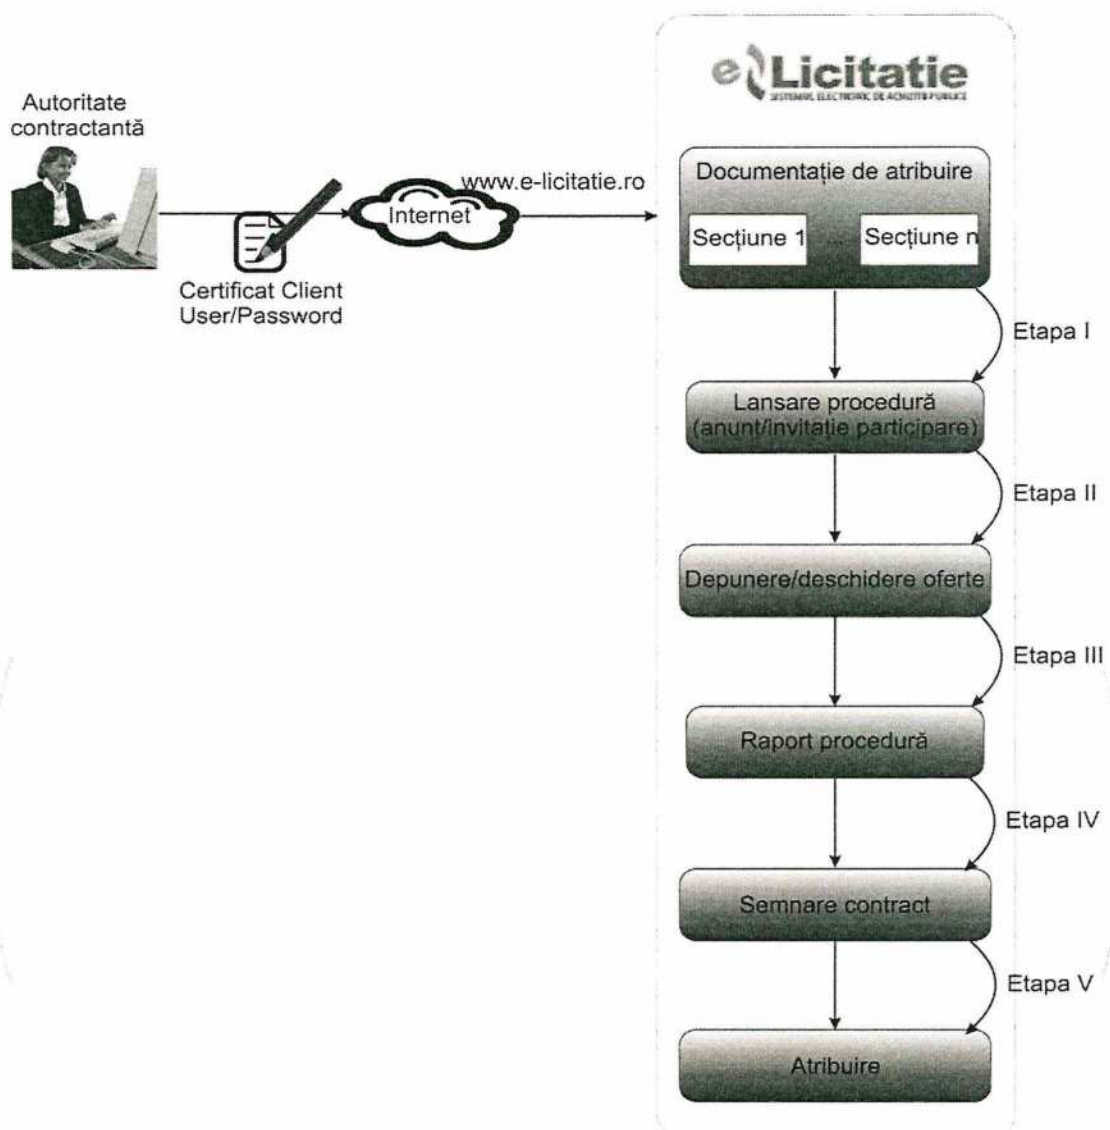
Autoritate contractantă

Certificat Client
User/Password

Internet

www.e-licitatie.ro

e-Licitatie
SISTEMUL ELECTRONIC DE ACHIZITII PUBLICE

Documentație de atribuire

Secțiune 1

Secțiune n

Etapa I

Lansare procedură (anunt/invitație participare)

Etapa II

Depunere/deschidere oferte

Etapa III

Raport procedură

Etapa IV

Semnare contract

Etapa V

Atribuire